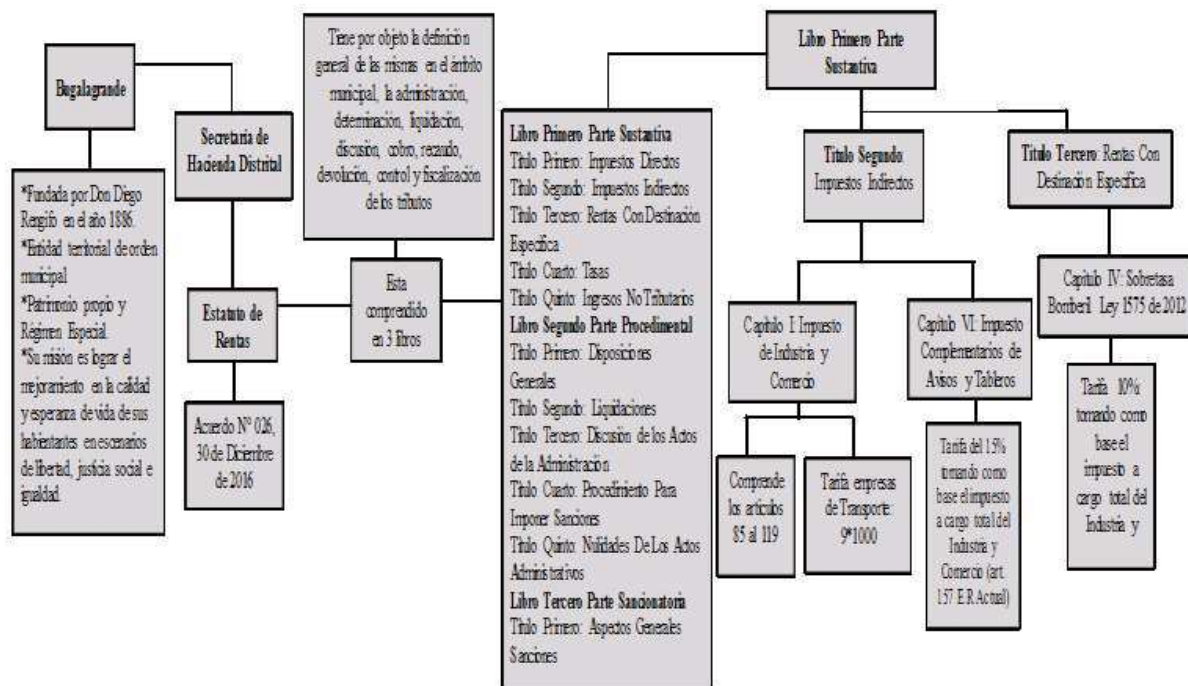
Bugalagrande

*Fundada por Don Diego Rengifo en el año 1886.
*Entidad territorial de orden municipal
*Patrimonio propio y Régimen Especial.
*Su misión es lograr el mejoramiento en la calidad y esperanza de vida de sus habitantes en escenarios de libertad, justicia social e igualdad.

Secretaria de Hacienda Distrital

Estatuto de Rentas

Acuerdo N° 026, 30 de Diciembre de 2016

Tiene por objeto la definición general de las mismas en el ámbito municipal, la administración, determinación, liquidación, discusión, cobro, recaudo, devolución, control y fiscalización de los tributos

Esta comprendido en 3 libros

Libro Primero Parte Sustantiva
Titulo Primero: Impuestos Directos
Titulo Segundo: Impuestos Indirectos
Titulo Tercero: Rentas Con Destinación Especifica
Titulo Cuarto: Tasas
Titulo Quinto: Ingresos No Tributarios
Libro Segundo Parte Procedimental
Titulo Primero: Disposiciones Generales
Titulo Segundo: Liquidaciones
Titulo Tercero: Discusión de los Actos de la Administración
Titulo Cuarto: Procedimiento Para Imponer Sanciones
Titulo Quinto: Nulidades De Los Actos Administrativos
Libro Tercero Parte Sancionatoria
Titulo Primero: Aspectos Generales Sanciones

Libro Primero Parte Sustantiva

Titulo Segundo: Impuestos Indirectos

Capitulo I: Impuesto de Industria y Comercio

Comprende los articulos 85 al 119

Tarifa empresas de Transporte: 9*1000

Capitulo VI: Impuesto Complementarios de Avisos y Tableros

Tarifa del 15% tomando como base el impuesto a cargo total del Industria y Comercio (art. 157 E.R Actual)

Titulo Tercero: Rentas Con Destinación Especifica

Capitulo IV: Sobretasa Bomberil Ley 1575 de 2012

Tarifa 10% tomando como base el impuesto a cargo total del Industria y